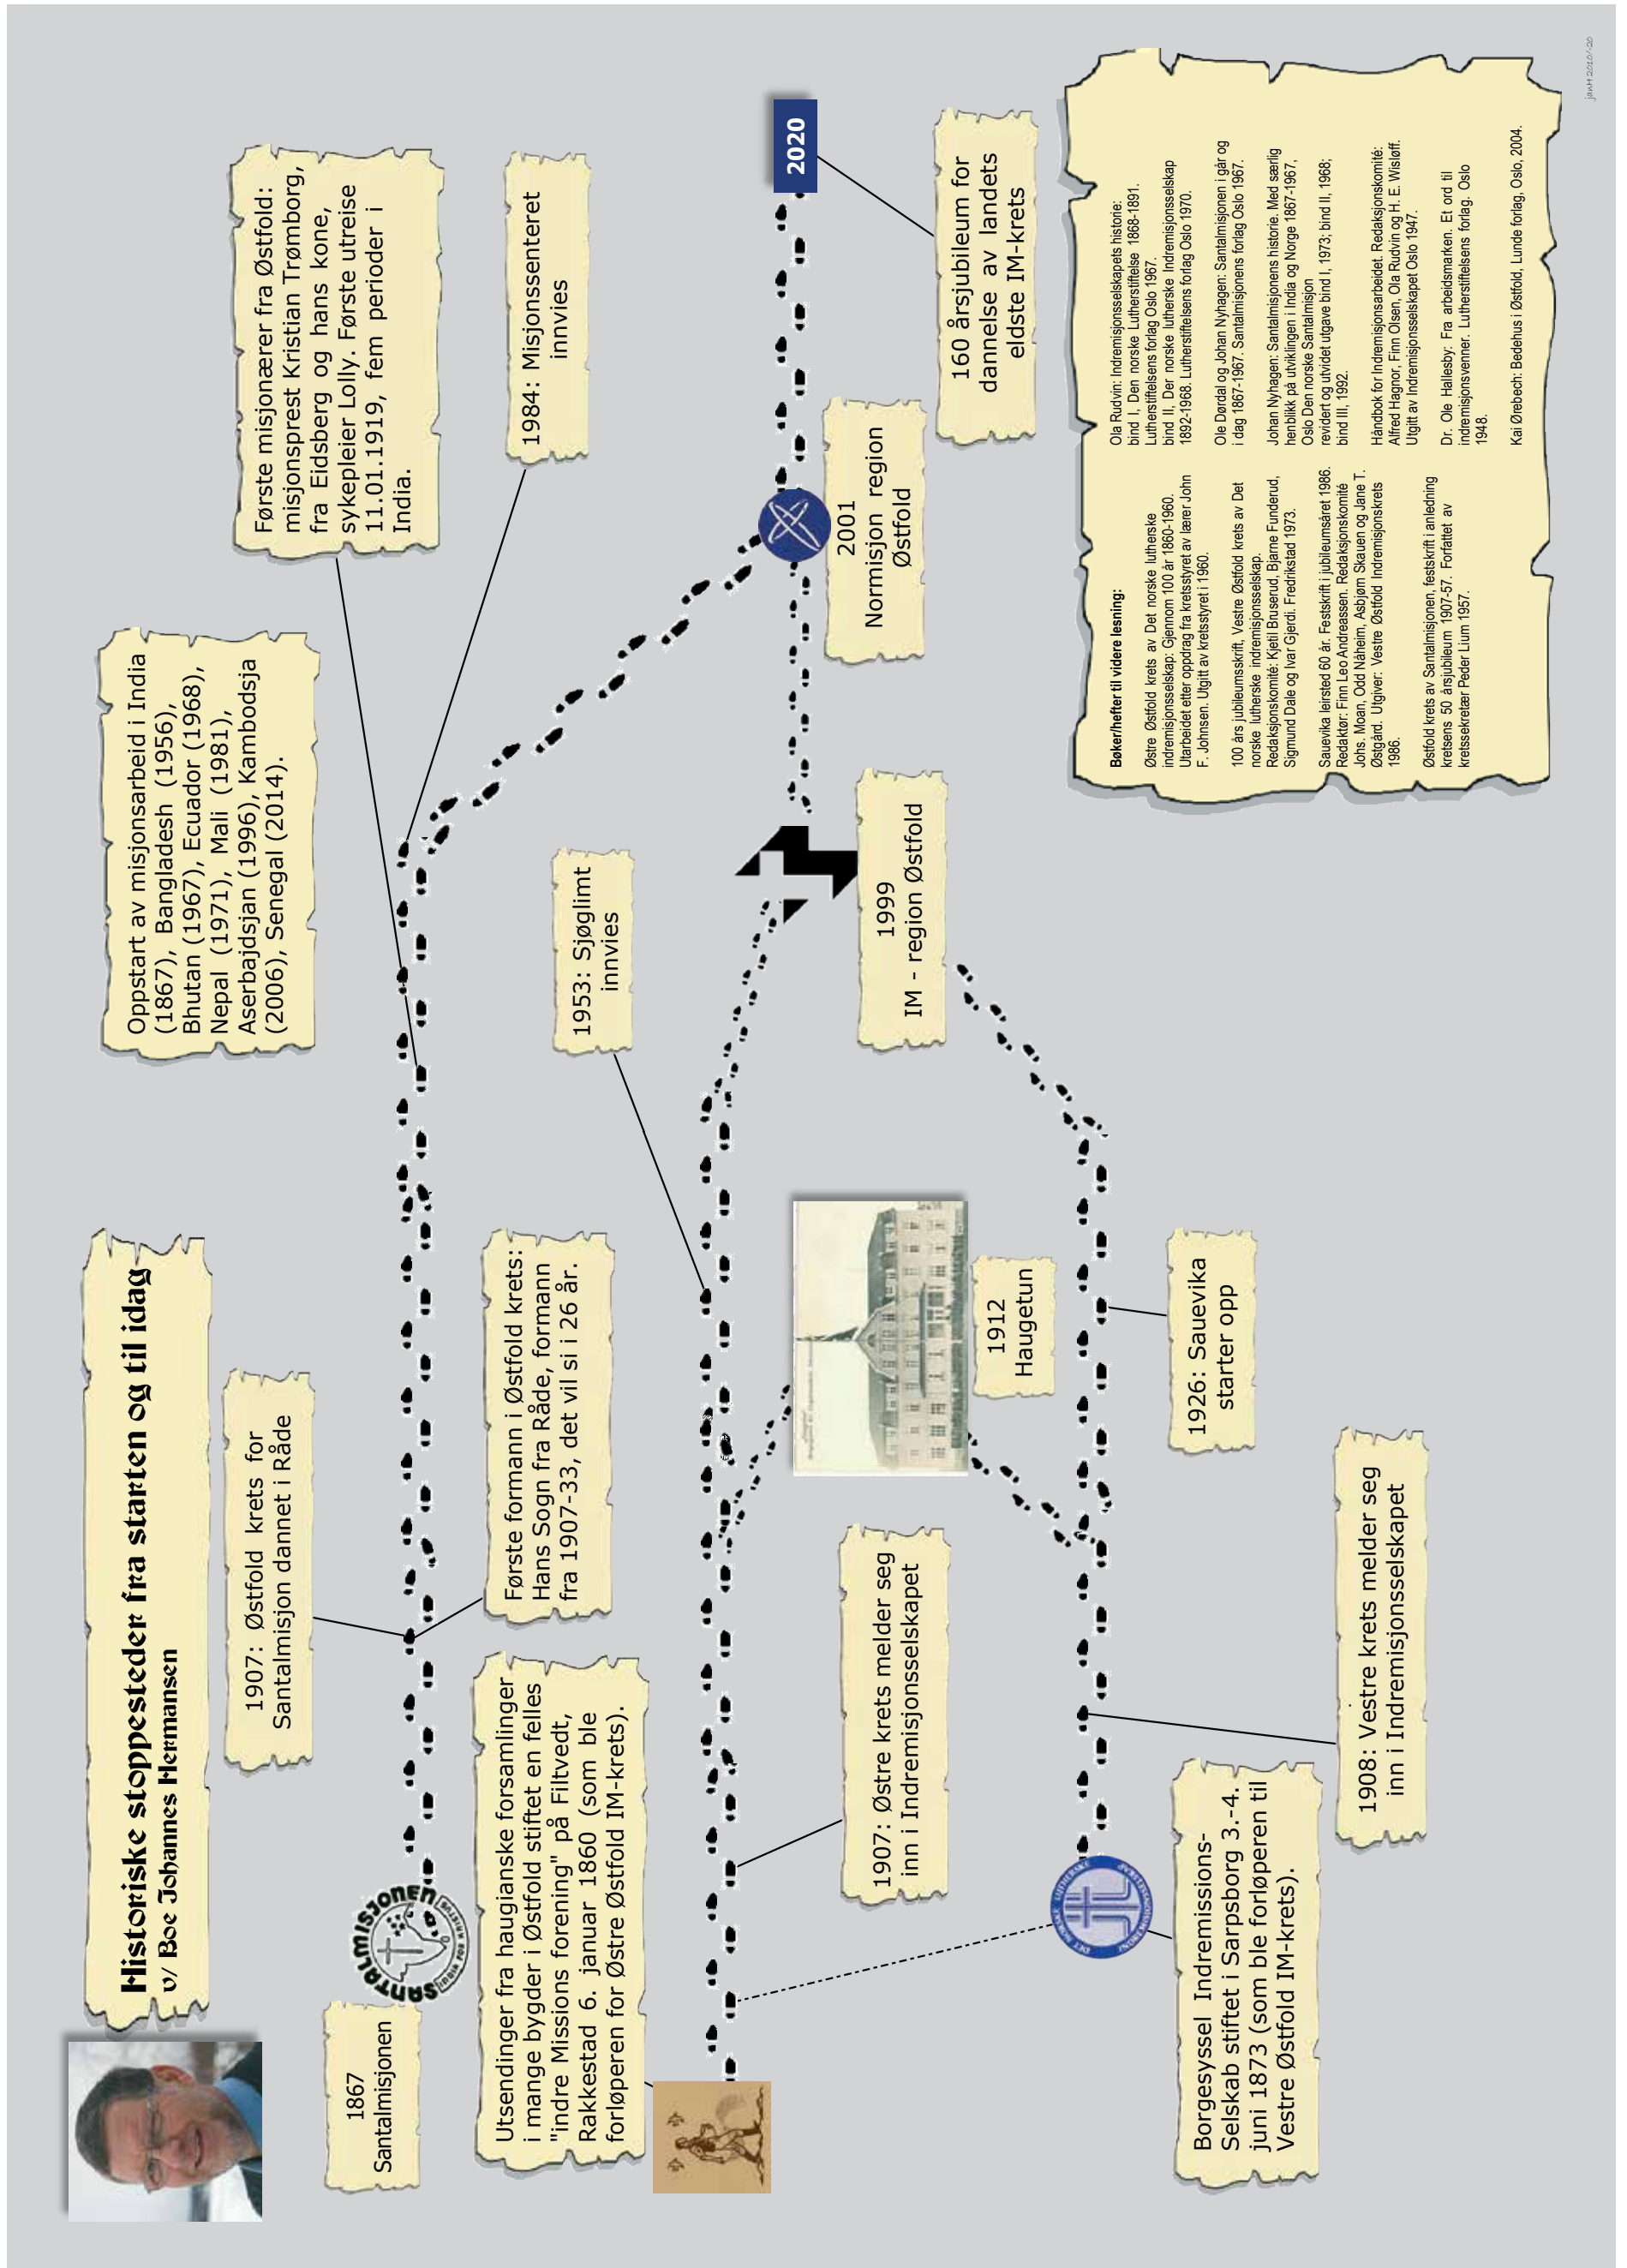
Historiske stoppesteder fra starten og til idag
v/ Boe Johannes Hermansen

1867
Santalmisjonen

1907: Østfold krets for Santalmisjon dannet i Råde

Utsendinger fra haugianske forsamlinger i mange bygder i Østfold stiftet en felles "indre Missions forening" på Filtvedt, Rakkestad 6. januar 1860 (som ble forløperen for Østre Østfold IM-krets).

Første formann i Østfold krets: Hans Sogn fra Råde, formann fra 1907-33, det vil si i 26 år.

Oppstart av misjonsarbeid i India (1867), Bangladesh (1956), Bhutan (1967), Ecuador (1968), Nepal (1971), Mali (1981), Aserbajdsjan (1996), Kambodsja (2006), Senegal (2014).

Første misjonær fra Østfold: misjonsprest Kristian Trømborg, fra Eidsberg og hans kone, sykepleier Lolly. Første utreise 11.01.1919, fem perioder i India.

1984: Misjonssenteret innvies

1953: Sjøglimt innvies

1907: Østre krets melder seg inn i Indremisjonsselskapet

1912
Haugetun

1999
IM - region Østfold

2001
Normisjon region Østfold

2020

160 årsjubileum for dannelse av landets eldste IM-krets

1926: Sauevika starter opp

1908: Vestre krets melder seg inn i Indremisjonsselskapet

Borgesyssel Indremissions-Selskab stiftet i Sarpsborg 3.-4. juni 1873 (som ble forløperen til Vestre Østfold IM-krets).

Bøker/hefter til videre lesning:

Østre Østfold krets av Det norske lutherske indremisjonsselskap: Gjennom 100 år 1860-1960. Utarbeidet etter oppdrag fra kretsstyret av lærer John F. Johnsen. Utgitt av kretsstyret i 1960.

100 års jubileumsskrift, Vestre Østfold krets av Det norske lutherske indremisjonsselskap. Redaksjonskomité: Kjetil Bruserud, Bjarne Funderud, Sigmund Dale og Ivar Gjerdi. Fredrikstad 1973.

Sauevika feirsted 60 år. Festskrift i jubileumsåret 1986. Redaktør: Finn Leo Andreassen. Redaksjonskomité Johs. Moan, Odd Nåheim, Asbjørn Skauen og Jane T. Østgård. Utgiver: Vestre Østfold Indremisjonskrets 1986.

Østfold krets av Santalmisjonen, festskrift i anledning kretsens 50 årsjubileum 1907-57. Forfattet av kretssekretær Peder Lium 1957.

Ola Rudvin: Indremisjonsselskapets historie: bind I, Den norske Lutherstiftelse 1868-1891. Lutherstiftelsens forlag Oslo 1967. bind II, Der norske lutherske Indremissionsselskap 1892-1968. Lutherstiftelsens forlag Oslo 1970.

Ole Dørdal og Johan Nyhagen: Santalmisjonen i går og i dag 1867-1967. Santalmisjonens forlag Oslo 1967.

Johan Nyhagen: Santalmisjonens historie. Med særlig henblikk på utviklingen i India og Norge 1867-1967, Oslo Den norske Santalmisjon revidert og utvidet utgave bind I, 1973; bind II, 1968; bind III, 1992.

Håndbok for Indremisjonsarbeidet. Redaksjonskomité: Alfred Hagnor, Finn Olsen, Ola Rudvin og H. E. Wisløff. Utgitt av Indremisjonsselskapet Oslo 1947.

Dr. Ole Hallesby: Fra arbeidsmarken. Et ord til indremisjonsvenner. Lutherstiftelsens forlag. Oslo 1948.

Kai Ørebech: Bedehus i Østfold, Lunde forlag, Oslo, 2004.

janH 2010/-20